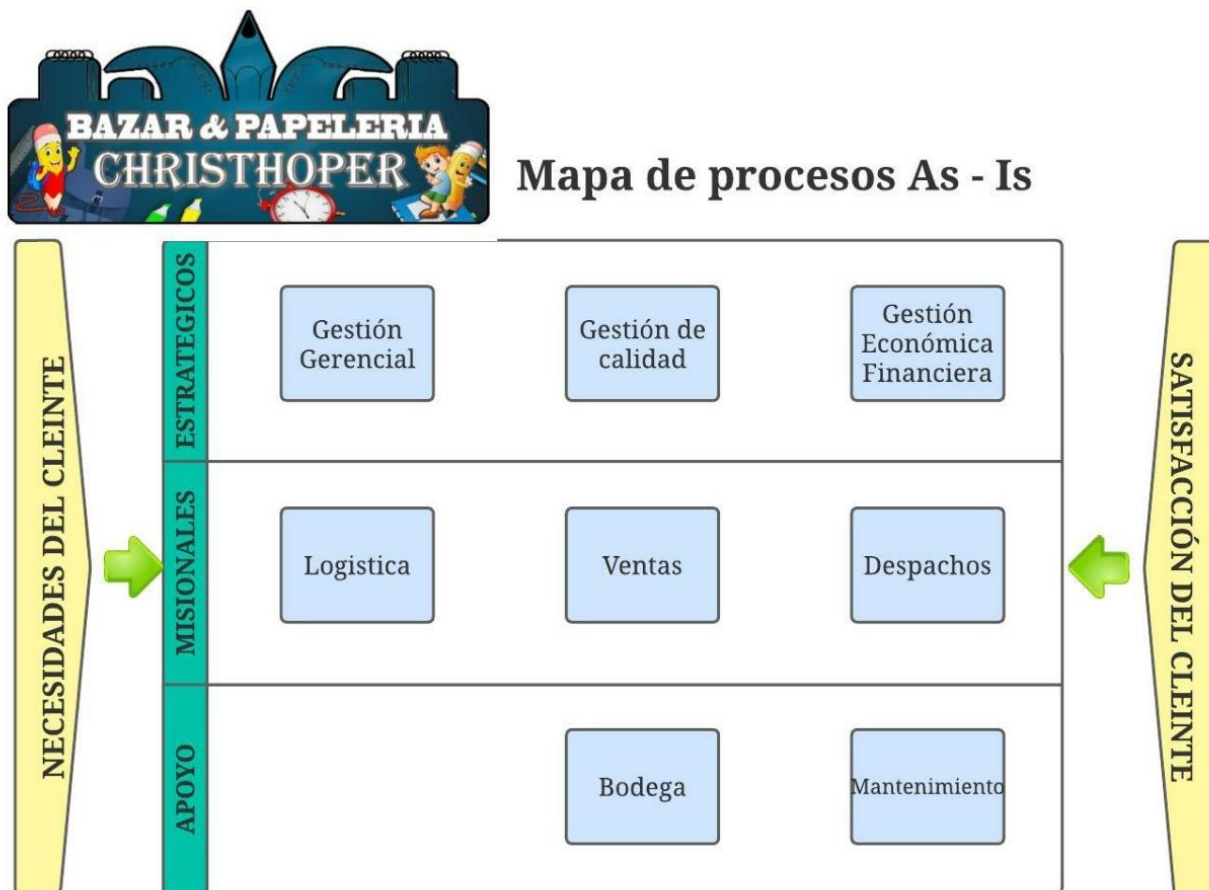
BAZAR & PAPELERIA
CHRISTHOPER

Mapa de procesos As - Is

NECESIDADES DEL CLEINTE

ESTRATEGICOS

Gestión Gerencial

Gestión de calidad

Gestión Económica Financiera

MISIONALES

Logistica

Ventas

Despachos

APOYO

Bodega

Mantenimiento

SATISFACCIÓN DEL CLEINTE